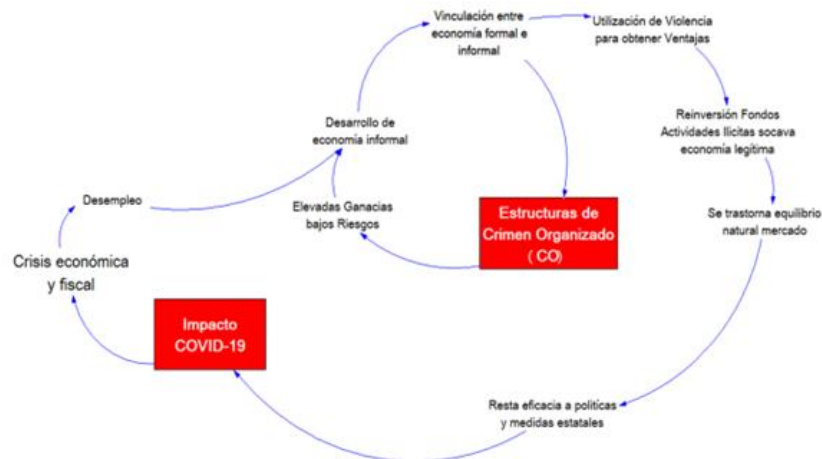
Vinculación entre economía formal e informal

Utilización de Violencia para obtener Ventajas

Desarrollo de economía informal

Reinversión Fondos Actividades Ilícitas socava economía legítima

Desempleo

Elevadas Ganacias bajos Riesgos

Estructuras de Crimen Organizado ( CO)

Se trastorna equilibrio natural mercado

Crisis económica y fiscal

Impacto COVID-19

Resta eficacia a políticas y medidas estatales